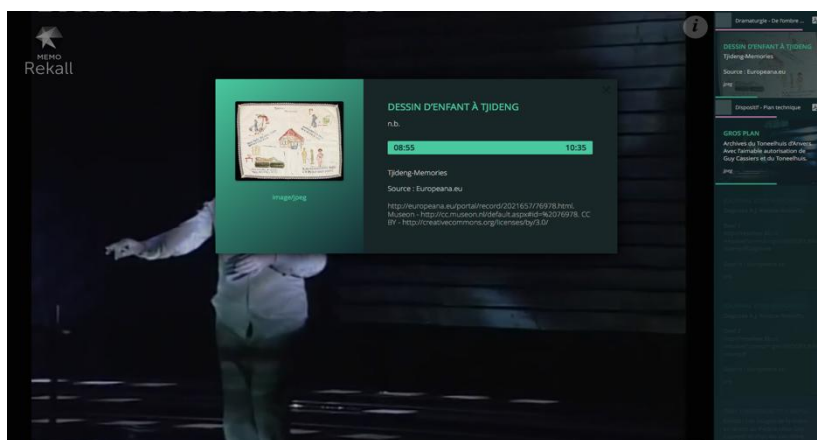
MEMO
Rekall

DESSIN D'ENFANT À TJIDENG

n.b.

08:55

10:35

Tjideng-Memories

Source : Europeana.eu

http://europeana.eu/portal/record/2021657/76978.html. Museon - http://cc.museon.nl/default.aspx#id=%2076978, CC BY - http://creativecommons.org/licenses/by/3.0/

image/jpeg

i

Dramaturgie - De l'ombre ...

DESSIN D'ENFANT À TJIDENG
Tjideng-Memories
Source : Europeana.eu
jpeg

Dispositif - Plan technique

GROS PLAN
Archives du Toneelhuis d'Anvers. Avec l'aimable autorisation de Guy Cassiers et du Toneelhuis.
jpeg

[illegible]